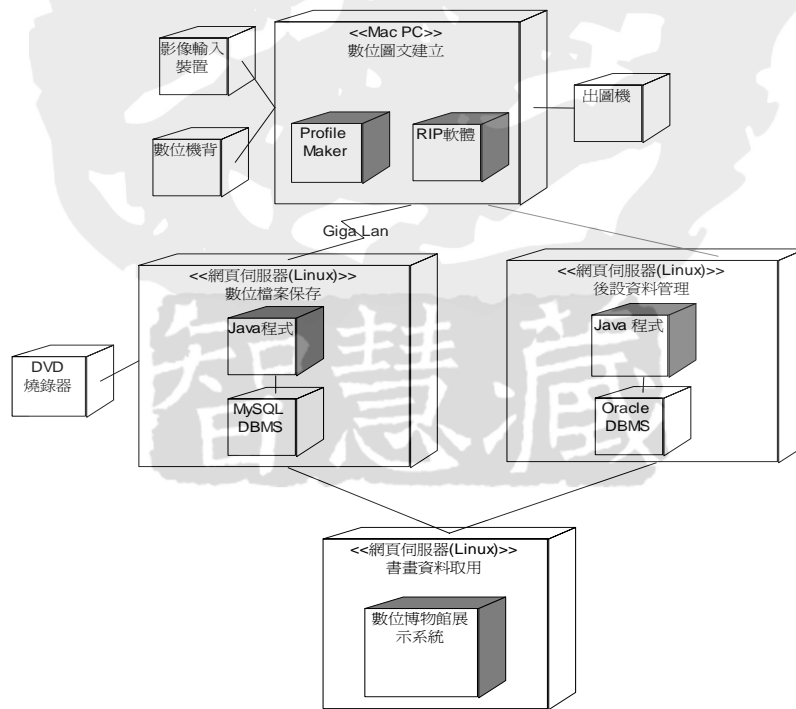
影像輸入裝置

<<Mac PC>>
數位圖文建立

Profile Maker

RIP軟體

出圖機

數位機背

Giga Lan

<<網頁伺服器(Linux)>>
數位檔案保存

Java程式

MySQL DBMS

DVD 燒錄器

<<網頁伺服器(Linux)>>
後設資料管理

Java 程式

Oracle DBMS

<<網頁伺服器(Linux)>>
書畫資料取用

數位博物館展示系統

智慧藏